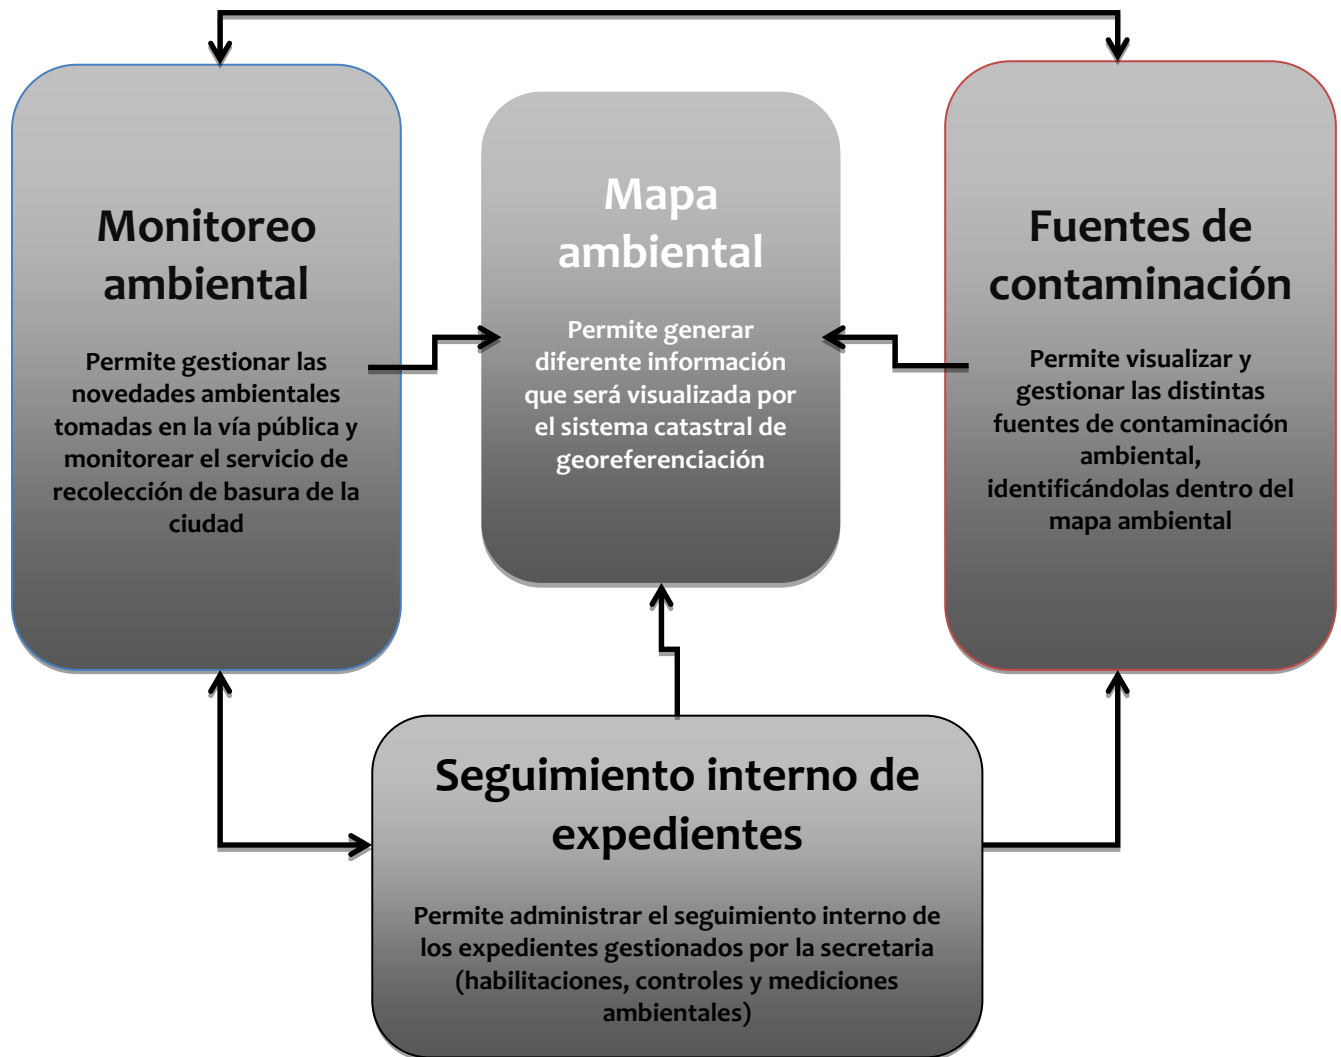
Monitoreo ambiental

Permite gestionar las novedades ambientales tomadas en la vía pública y monitorear el servicio de recolección de basura de la ciudad

Mapa ambiental

Permite generar diferente información que será visualizada por el sistema catastral de georeferenciación

Fuentes de contaminación

Permite visualizar y gestionar las distintas fuentes de contaminación ambiental, identificándolas dentro del mapa ambiental

Seguimiento interno de expedientes

Permite administrar el seguimiento interno de los expedientes gestionados por la secretaria (habilitaciones, controles y mediciones ambientales)